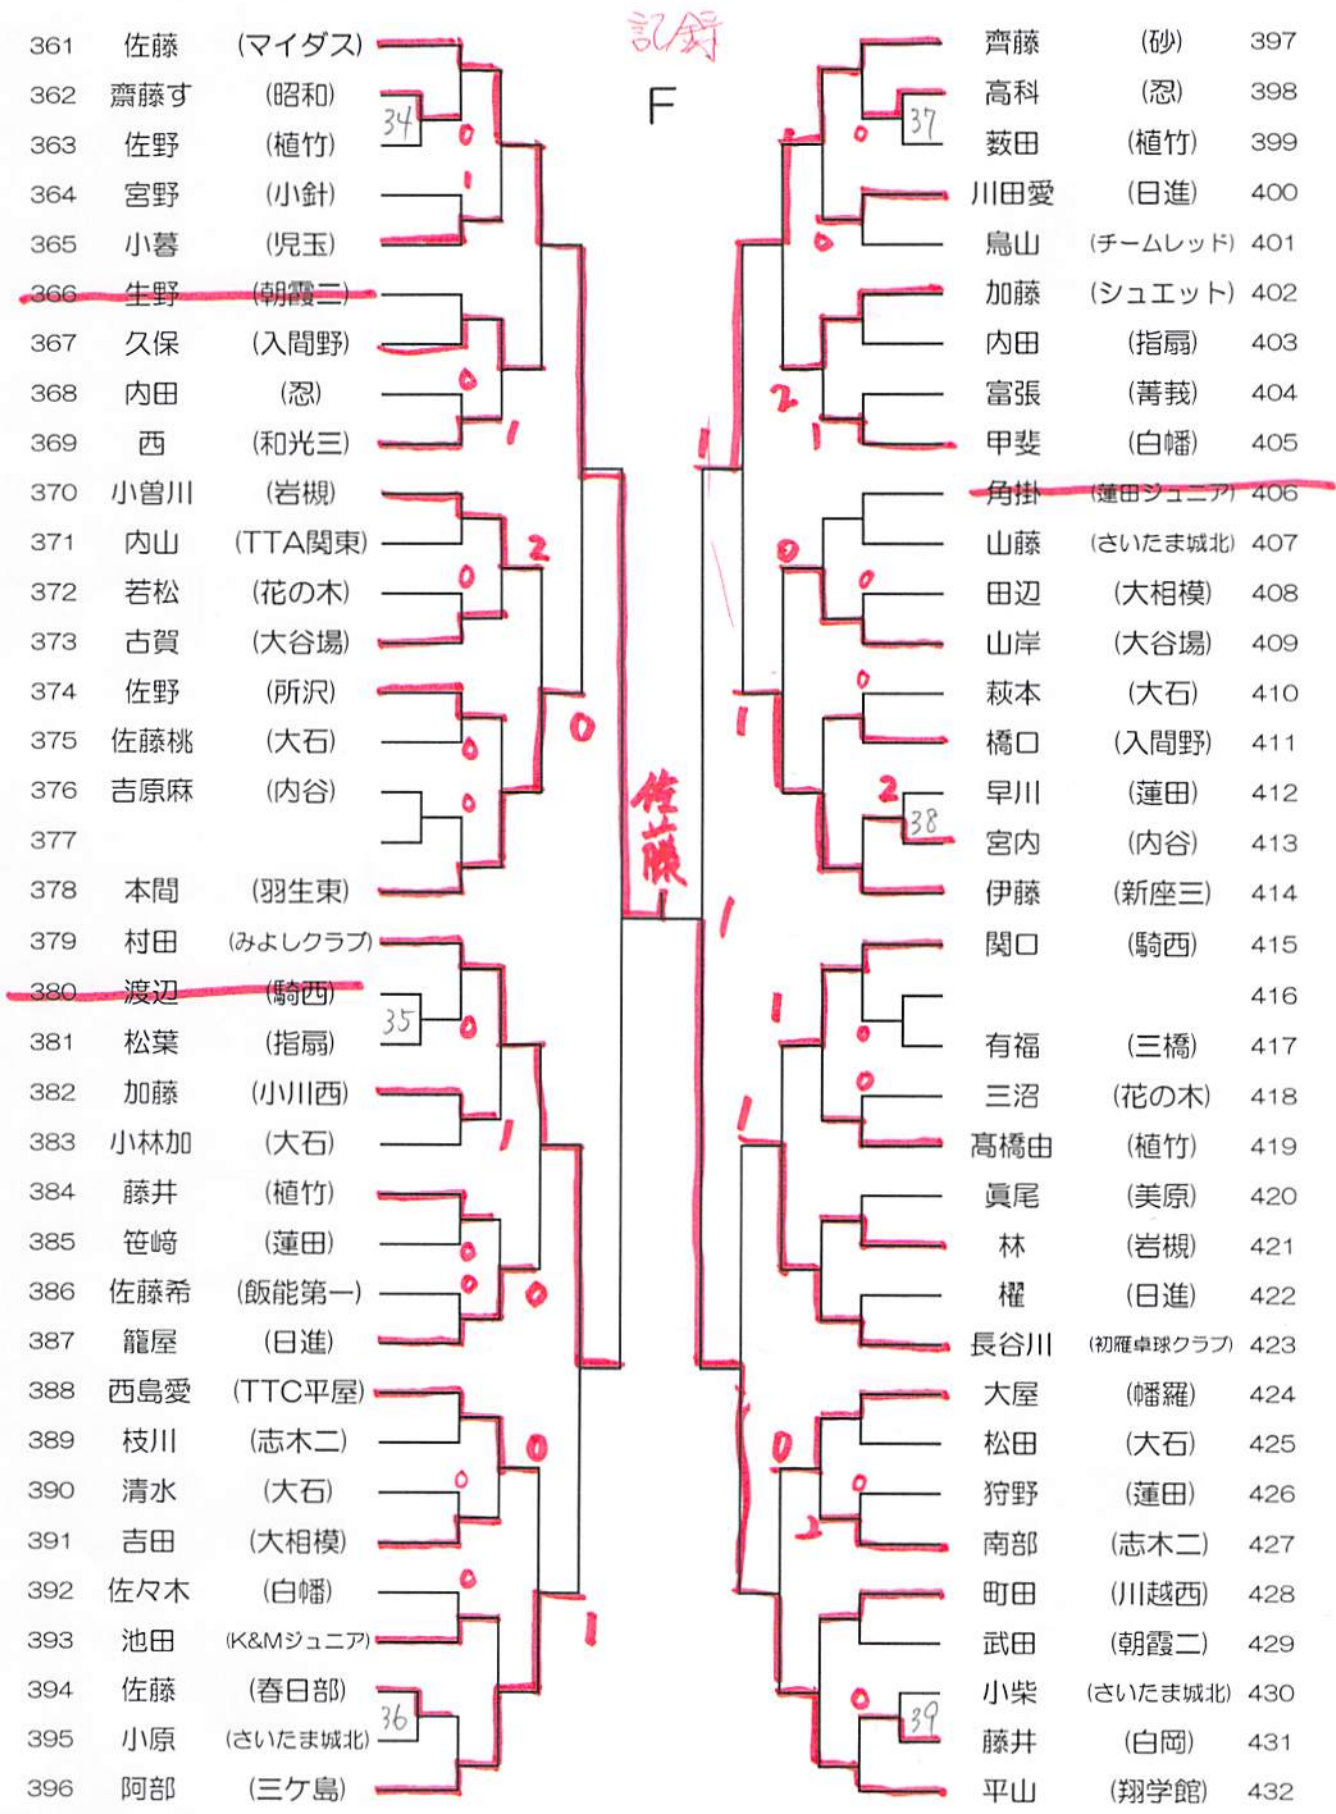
記録

F

361 佐藤 (マイダス)
362 齋藤す (昭和)
363 佐野 (植竹)
364 宮野 (小針)
365 小暮 (児玉)
366 生野 (朝霞二)
367 久保 (入間野)
368 内田 (忍)
369 西 (和光三)
370 小曽川 (岩槻)
371 内山 (TTA関東)
372 若松 (花の木)
373 古賀 (大谷場)
374 佐野 (所沢)
375 佐藤桃 (大石)
376 吉原麻 (内谷)
377
378 本間 (羽生東)
379 村田 (みよしクラブ)
380 渡辺 (騎西)
381 松葉 (指扇)
382 加藤 (小川西)
383 小林加 (大石)
384 藤井 (植竹)
385 笹﨑 (蓮田)
386 佐藤希 (飯能第一)
387 籠屋 (日進)
388 西島愛 (TTC平屋)
389 枝川 (志木二)
390 清水 (大石)
391 吉田 (大相模)
392 佐々木 (白幡)
393 池田 (K&Mジュニア)
394 佐藤 (春日部)
395 小原 (さいたま城北)
396 阿部 (三ケ島)

34 0 1 0 1 2 0 0 0 0 0 35 0 1 0 0 0 0 0 1 36

佐藤

齋藤 (砂) 397
高科 (忍) 398
薮田 (植竹) 399
川田愛 (日進) 400
鳥山 (チームレッド) 401
加藤 (シュエット) 402
内田 (指扇) 403
富張 (菁莪) 404
甲斐 (白幡) 405
角掛 (蓮田ジュニア) 406
山藤 (さいたま城北) 407
田辺 (大相模) 408
山岸 (大谷場) 409
萩本 (大石) 410
橋口 (入間野) 411
早川 (蓮田) 412
宮内 (内谷) 413
伊藤 (新座三) 414
関口 (騎西) 415
416
有福 (三橋) 417
三沼 (花の木) 418
髙橋由 (植竹) 419
眞尾 (美原) 420
林 (岩槻) 421
櫂 (日進) 422
長谷川 (初雁卓球クラブ) 423
大屋 (幡羅) 424
松田 (大石) 425
狩野 (蓮田) 426
南部 (志木二) 427
町田 (川越西) 428
武田 (朝霞二) 429
小柴 (さいたま城北) 430
藤井 (白岡) 431
平山 (翔学館) 432

37 0 0 2 1 1 0 0 1 0 2 38 1 1 0 0 1 0 0 2 0 39 1